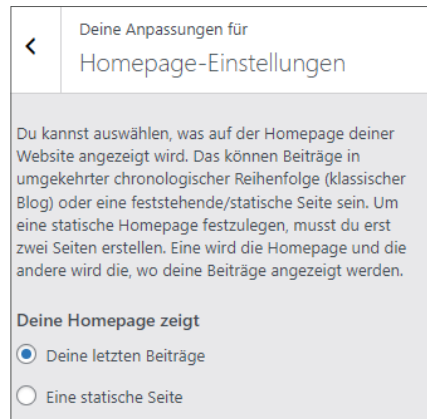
Deine Anpassungen für
Homepage-Einstellungen

Du kannst auswählen, was auf der Homepage deiner Website angezeigt wird. Das können Beiträge in umgekehrter chronologischer Reihenfolge (klassischer Blog) oder eine feststehende/statische Seite sein. Um eine statische Homepage festzulegen, musst du erst zwei Seiten erstellen. Eine wird die Homepage und die andere wird die, wo deine Beiträge angezeigt werden.

Deine Homepage zeigt

Deine letzten Beiträge

Eine statische Seite